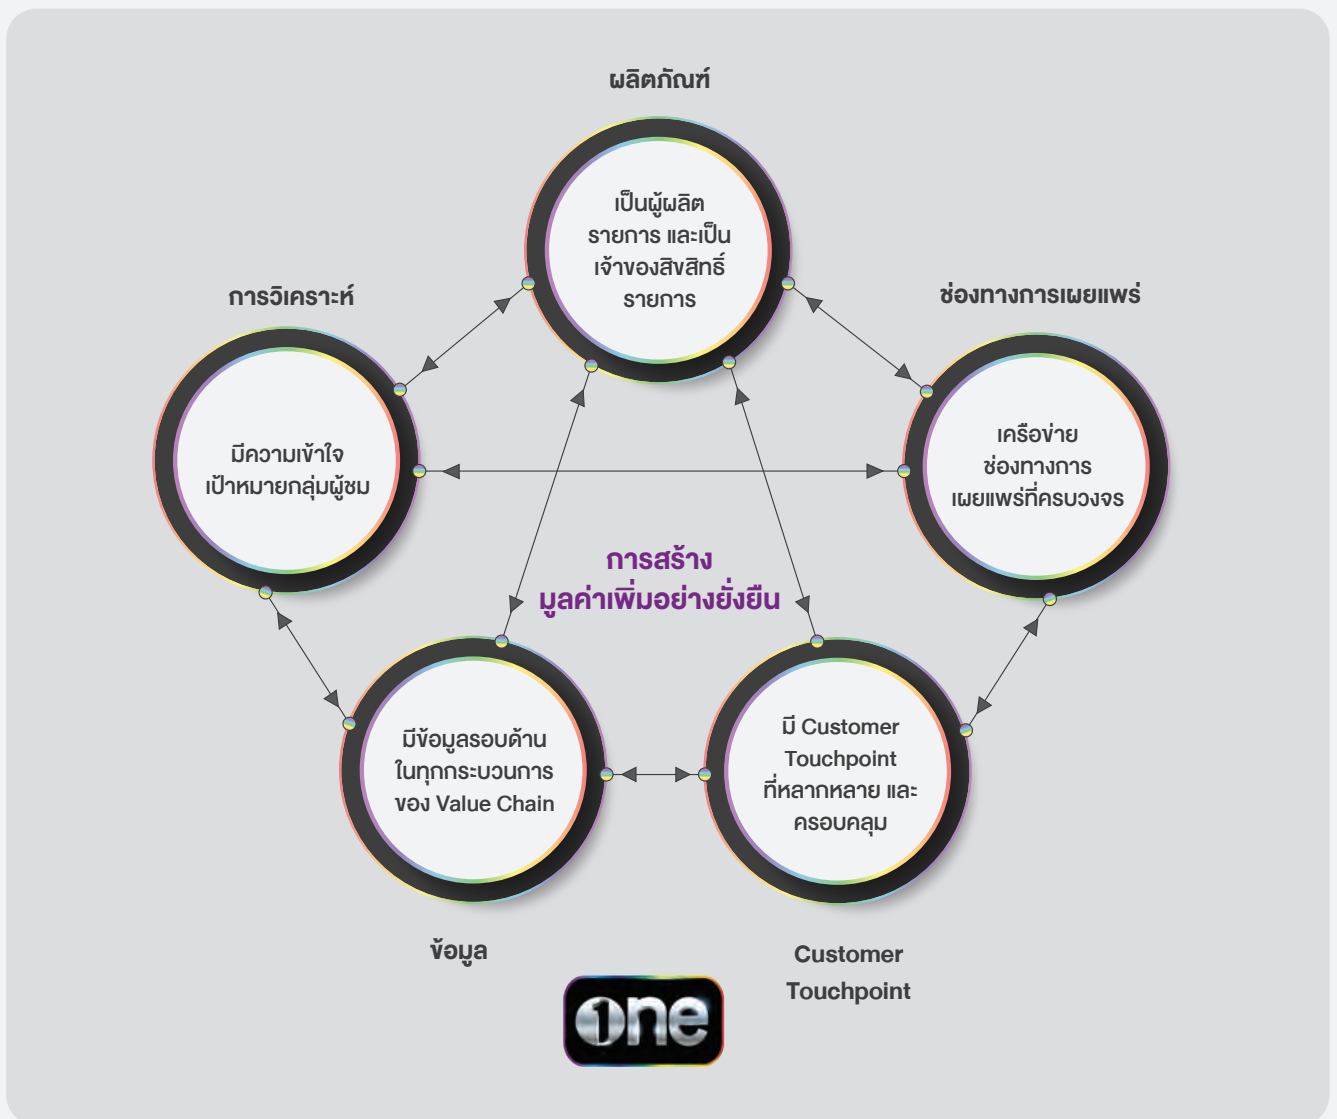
ผลิตภัณฑ์

เป็นผู้ผลิต รายการ และเป็น เจ้าของสิขสิทธิ์ รายการ

การวิเคราะห์

มีความเข้าใจ เป้าหมายกลุ่มผู้ชม

ช่องทางการเผยแพร่

เครือข่าย ช่องทางการ เผยแพร่ที่ครบวงจร

การสร้าง มูลค่าเพิ่มอย่างยั่งยืน

มีข้อมูลรอบด้าน ในทุกกระบวนการ ของ Value Chain

มี Customer Touchpoint ที่หลากหลาย และ ครอบคลุม

ข้อมูล

Customer Touchpoint

one